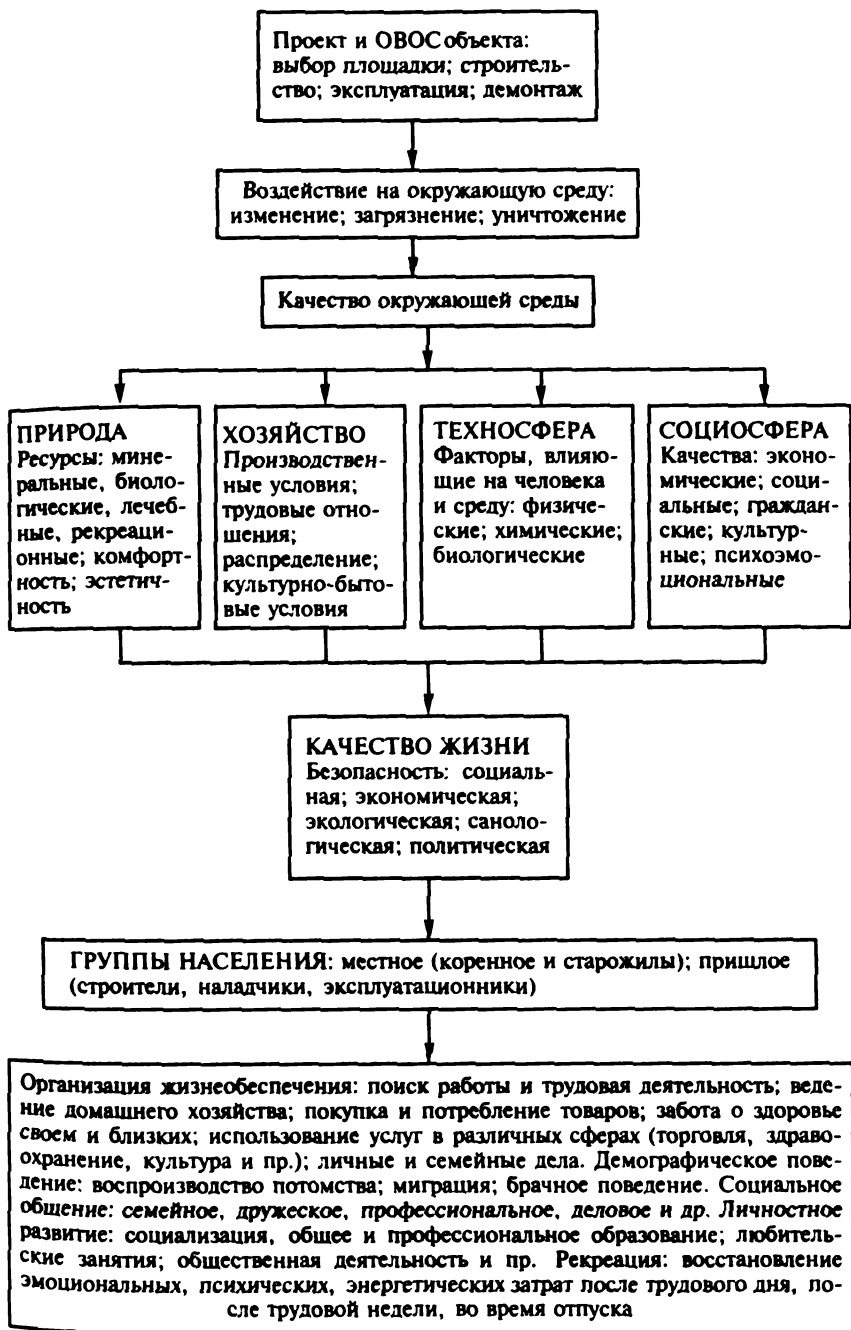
Проект и ОВОС объекта: выбор площадки; строительство; эксплуатация; демонтаж

Воздействие на окружающую среду: изменение; загрязнение; уничтожение

Качество окружающей среды

ПРИРОДА
Ресурсы: минеральные, биологические, лечебные, рекреационные; комфортность; эстетичность

ХОЗЯЙСТВО
Производственные условия; трудовые отношения; распределение; культурно-бытовые условия

ТЕХНОСФЕРА
Факторы, влияющие на человека и среду: физические; химические; биологические

СОЦИОСФЕРА
Качества: экономические; социальные; гражданские; культурные; психоэмоциональные

КАЧЕСТВО ЖИЗНИ
Безопасность: социальная; экономическая; экологическая; санологическая; политическая

ГРУППЫ НАСЕЛЕНИЯ: местное (коренное и старожилы); пришлое (строители, наладчики, эксплуатационники)

Организация жизнеобеспечения: поиск работы и трудовая деятельность; ведение домашнего хозяйства; покупка и потребление товаров; забота о здоровье своем и близких; использование услуг в различных сферах (торговля, здравоохранение, культура и пр.); личные и семейные дела. Демографическое поведение: воспроизводство потомства; миграция; брачное поведение. Социальное общение: семейное, дружеское, профессиональное, деловое и др. Личностное развитие: социализация, общее и профессиональное образование; любительские занятия; общественная деятельность и пр. Рекреация: восстановление эмоциональных, психических, энергетических затрат после трудового дня, после трудовой недели, во время отпуска